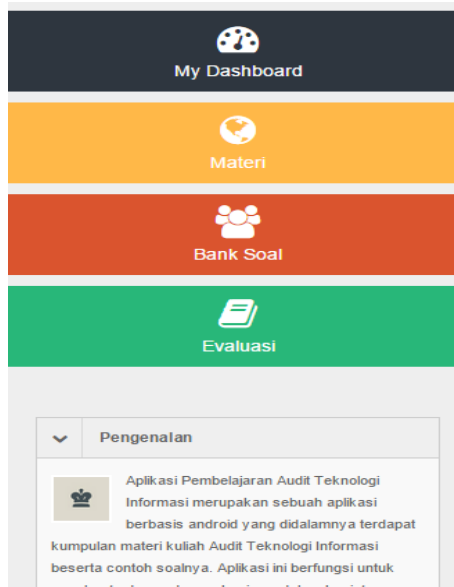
My Dashboard

Materi

Bank Soal

Evaluasi

Pengenalan

Aplikasi Pembelajaran Audit Teknologi Informasi merupakan sebuah aplikasi berbasis android yang didalamnya terdapat kumpulan materi kuliah Audit Teknologi Informasi beserta contoh soalnya. Aplikasi ini berfungsi untuk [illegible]